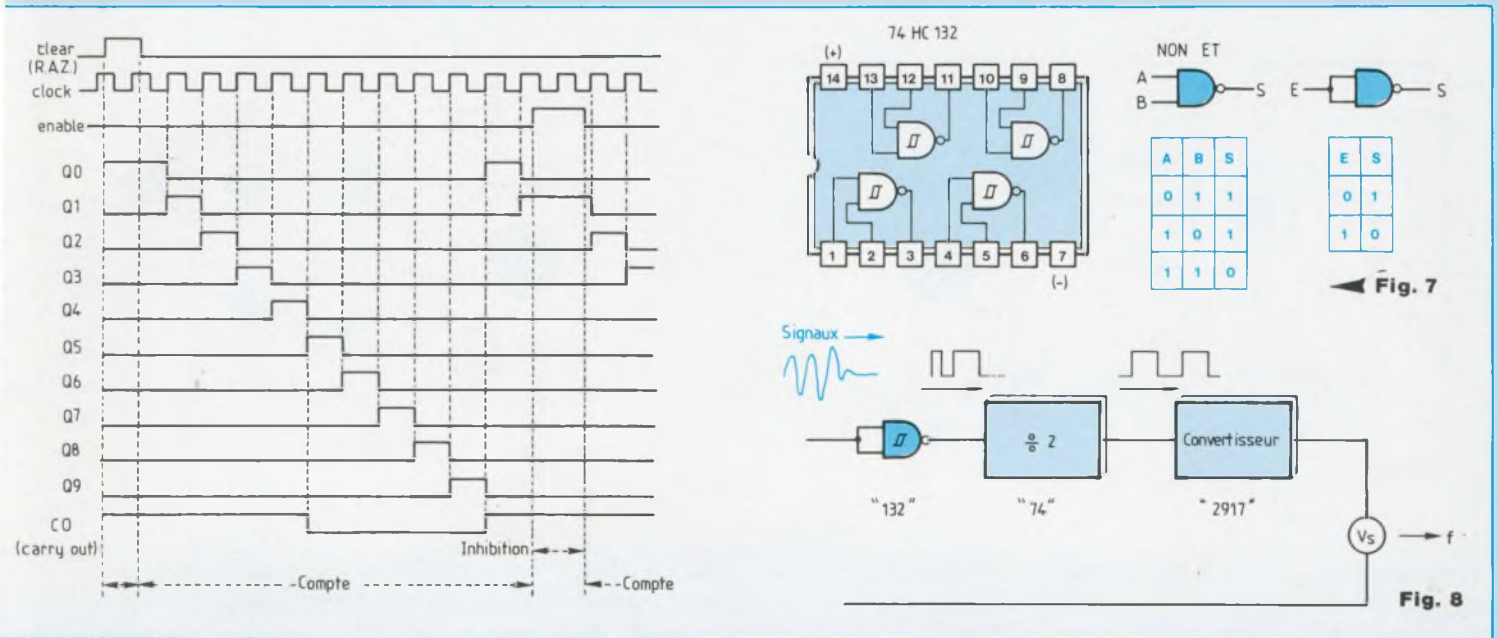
clear (R.A.Z.)
clock
enable
Q0
Q1
Q2
Q3
Q4
Q5
Q6
Q7
Q8
Q9
CO (carry out)
Inhibition
Compte
Compte

74 HC 132
(+)
14 13 12 11 10 9 8
1 2 3 4 5 6 7
(-)

NON ET
A
B
S
E
S

| A | B | S |
|---|---|---|
| 0 | 1 | 1 |
| 1 | 0 | 1 |
| 1 | 1 | 0 |

| E | S |
|---|---|
| 0 | 1 |
| 1 | 0 |

Fig. 7

Signaux
÷ 2
Convertisseur
"132"
"74"
"2917"
Vs
f
Fig. 8